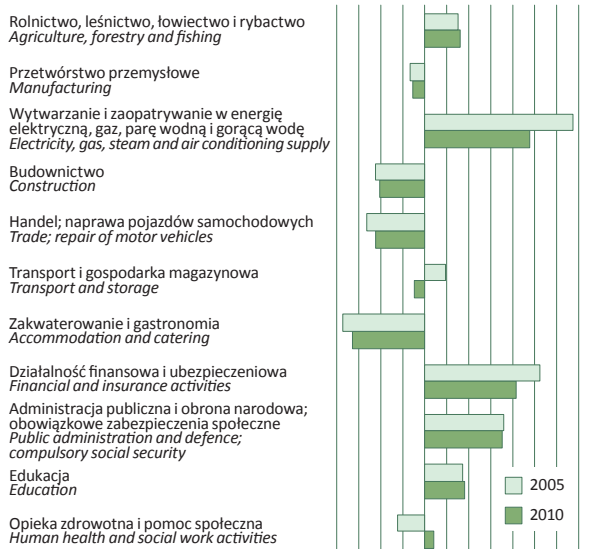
Rolnictwo, leśnictwo, łowiectwo i rybactwo
*Agriculture, forestry and fishing*

Przetwórstwo przemysłowe
*Manufacturing*

Wytwarzanie i zaopatrywanie w energię elektryczną, gaz, parę wodną i gorącą wodę
*Electricity, gas, steam and air conditioning supply*

Budownictwo
*Construction*

Handel; naprawa pojazdów samochodowych
*Trade; repair of motor vehicles*

Transport i gospodarka magazynowa
*Transport and storage*

Zakwaterowanie i gastronomia
*Accommodation and catering*

Działalność finansowa i ubezpieczeniowa
*Financial and insurance activities*

Administracja publiczna i obrona narodowa; obowiązkowe zabezpieczenia społeczne
*Public administration and defence; compulsory social security*

Edukacja
*Education*

Opieka zdrowotna i pomoc społeczna
*Human health and social work activities*

2005
2010